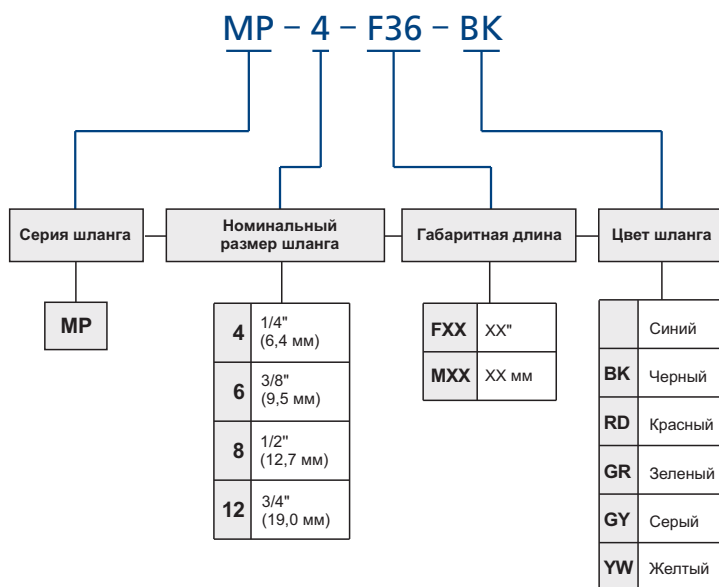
MP – 4 – F36 – BK

Серия шланга

Номинальный размер шланга

Габаритная длина

Цвет шланга

MP

| | |
|---|---|
| 4 | 1/4" (6,4 мм) |
| 6 | 3/8" (9,5 мм) |
| 8 | 1/2" (12,7 мм) |
| 12 | 3/4" (19,0 мм) |

| | |
|---|---|
| FXX | XX" |
| MXX | XX мм |

| | |
|---|---|
| | Синий |
| BK | Черный |
| RD | Красный |
| GR | Зеленый |
| GY | Серый |
| YW | Желтый |